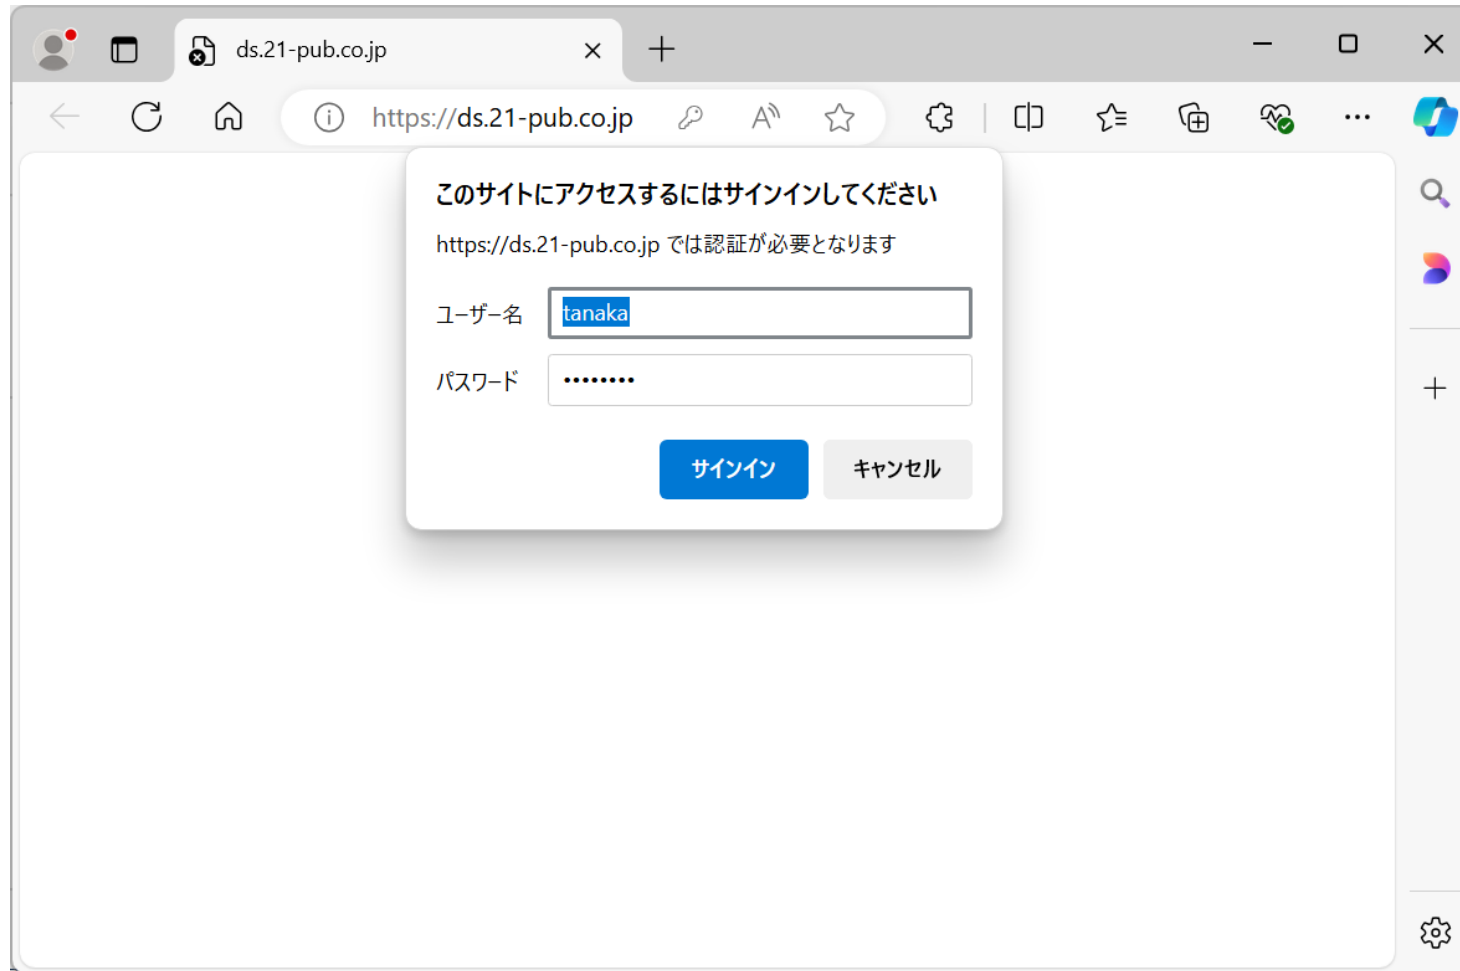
ds.21-pub.co.jp

https://ds.21-pub.co.jp

このサイトにアクセスするにはサインインしてください

https://ds.21-pub.co.jp では認証が必要となります

ユーザー名 tanaka

パスワード ••••••••

サインイン

キャンセル